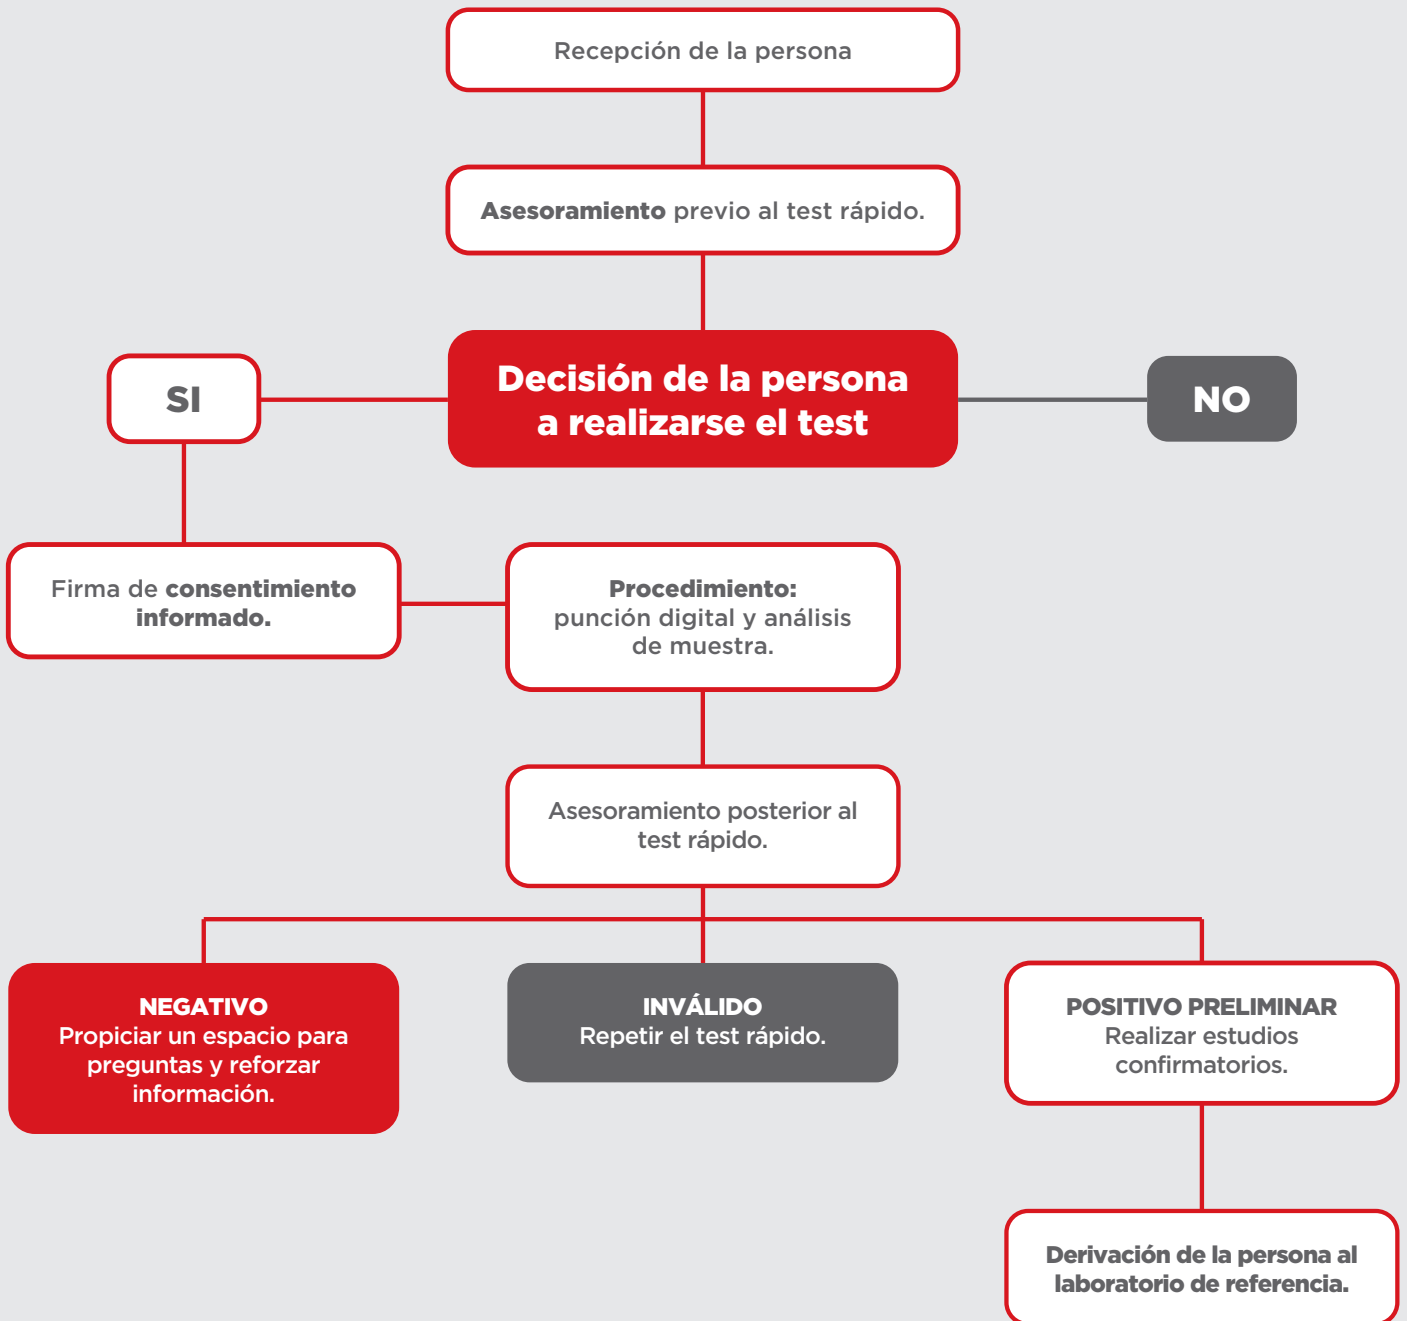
Recepción de la persona

Asesoramiento previo al test rápido.

SI

Decisión de la persona a realizarse el test

NO

Firma de consentimiento informado.

Procedimiento: punción digital y análisis de muestra.

Asesoramiento posterior al test rápido.

NEGATIVO
Propiciar un espacio para preguntas y reforzar información.

INVÁLIDO
Repetir el test rápido.

POSITIVO PRELIMINAR
Realizar estudios confirmatorios.

Derivación de la persona al laboratorio de referencia.